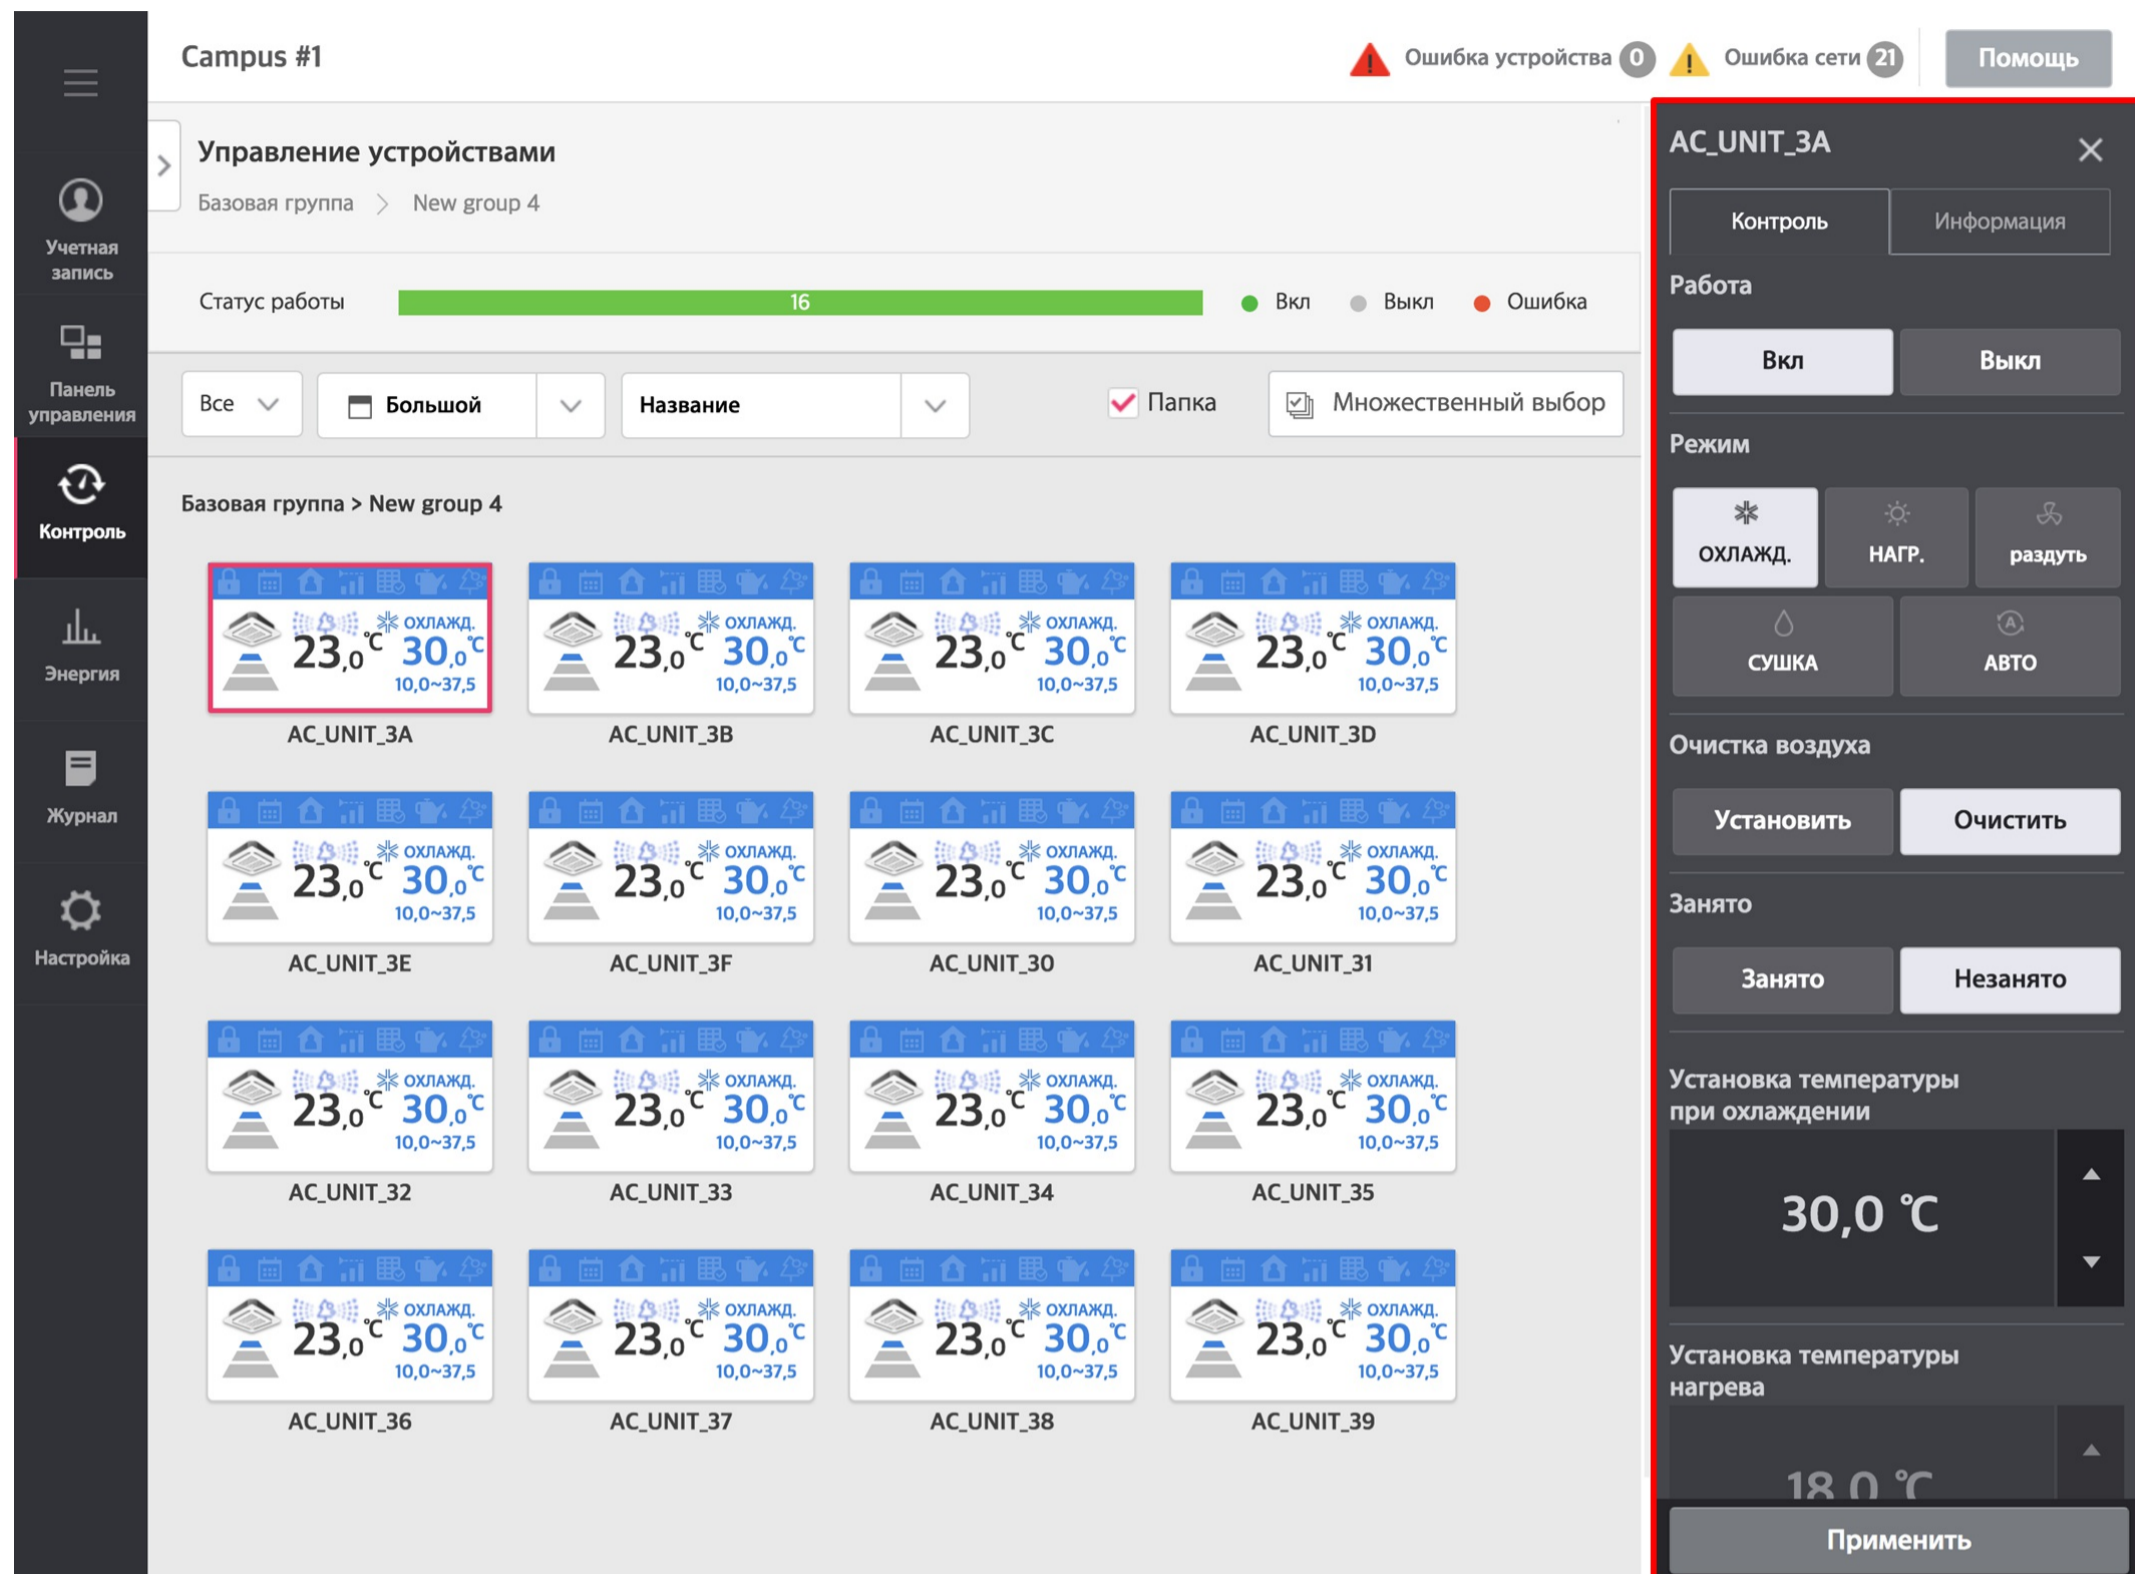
Учетная запись

Панель управления

Контроль

Энергия

Журнал

Настройка

Campus #1

Ошибка устройства 0 Ошибка сети 21 Помощь

Управление устройствами

Базовая группа > New group 4

Статус работы 16 Вкл Выкл Ошибка

Все Большой Название Папка Множественный выбор

Базовая группа > New group 4

охлажд. 23,0 °C 30,0 °C 10,0~37,5
AC_UNIT_3A

охлажд. 23,0 °C 30,0 °C 10,0~37,5
AC_UNIT_3B

охлажд. 23,0 °C 30,0 °C 10,0~37,5
AC_UNIT_3C

охлажд. 23,0 °C 30,0 °C 10,0~37,5
AC_UNIT_3D

охлажд. 23,0 °C 30,0 °C 10,0~37,5
AC_UNIT_3E

охлажд. 23,0 °C 30,0 °C 10,0~37,5
AC_UNIT_3F

охлажд. 23,0 °C 30,0 °C 10,0~37,5
AC_UNIT_30

охлажд. 23,0 °C 30,0 °C 10,0~37,5
AC_UNIT_31

охлажд. 23,0 °C 30,0 °C 10,0~37,5
AC_UNIT_32

охлажд. 23,0 °C 30,0 °C 10,0~37,5
AC_UNIT_33

охлажд. 23,0 °C 30,0 °C 10,0~37,5
AC_UNIT_34

охлажд. 23,0 °C 30,0 °C 10,0~37,5
AC_UNIT_35

охлажд. 23,0 °C 30,0 °C 10,0~37,5
AC_UNIT_36

охлажд. 23,0 °C 30,0 °C 10,0~37,5
AC_UNIT_37

охлажд. 23,0 °C 30,0 °C 10,0~37,5
AC_UNIT_38

охлажд. 23,0 °C 30,0 °C 10,0~37,5
AC_UNIT_39

AC_UNIT_3A

Контроль Информация

Работа

Вкл Выкл

Режим

ОХЛАЖД. НАГР. раздуть
СУШКА АВТО

Очистка воздуха

Установить Очистить

Занято

Занято Незанято

Установка температуры при охлаждении

30,0 °C

Установка температуры нагрева

18,0 °C

Применить